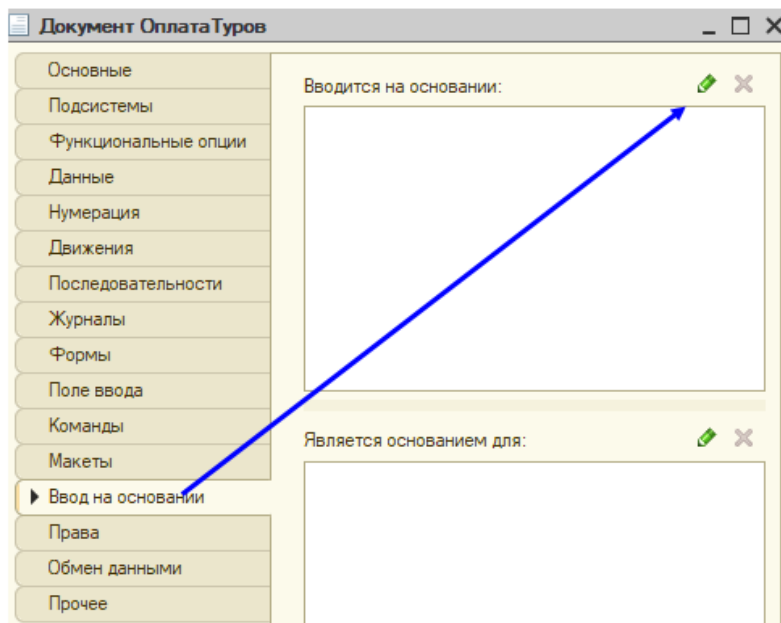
Документ ОплатаТуров

Основные
Подсистемы
Функциональные опции
Данные
Нумерация
Движения
Последовательности
Журналы
Формы
Поле ввода
Команды
Макеты
Ввод на основании
Права
Обмен данными
Прочее

Вводится на основании:

Является основанием для: